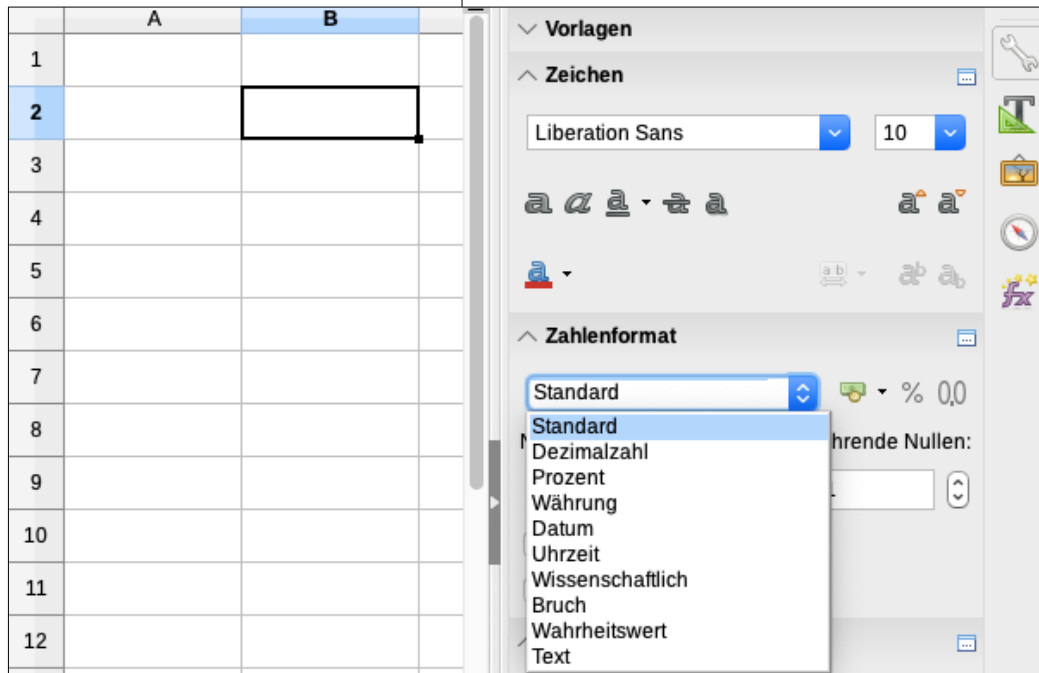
| | A | B |
|---|---|---|
| 1 | | |
| 2 | | |
| 3 | | |
| 4 | | |
| 5 | | |
| 6 | | |
| 7 | | |
| 8 | | |
| 9 | | |
| 10 | | |
| 11 | | |
| 12 | | |

Vorlagen

Zeichen

Liberation Sans

10

Zahlenformat

Standard

% 0,0

Standard
Dezimalzahl
Prozent
Währung
Datum
Uhrzeit
Wissenschaftlich
Bruch
Wahrheitswert
Text

hrende Nullen: